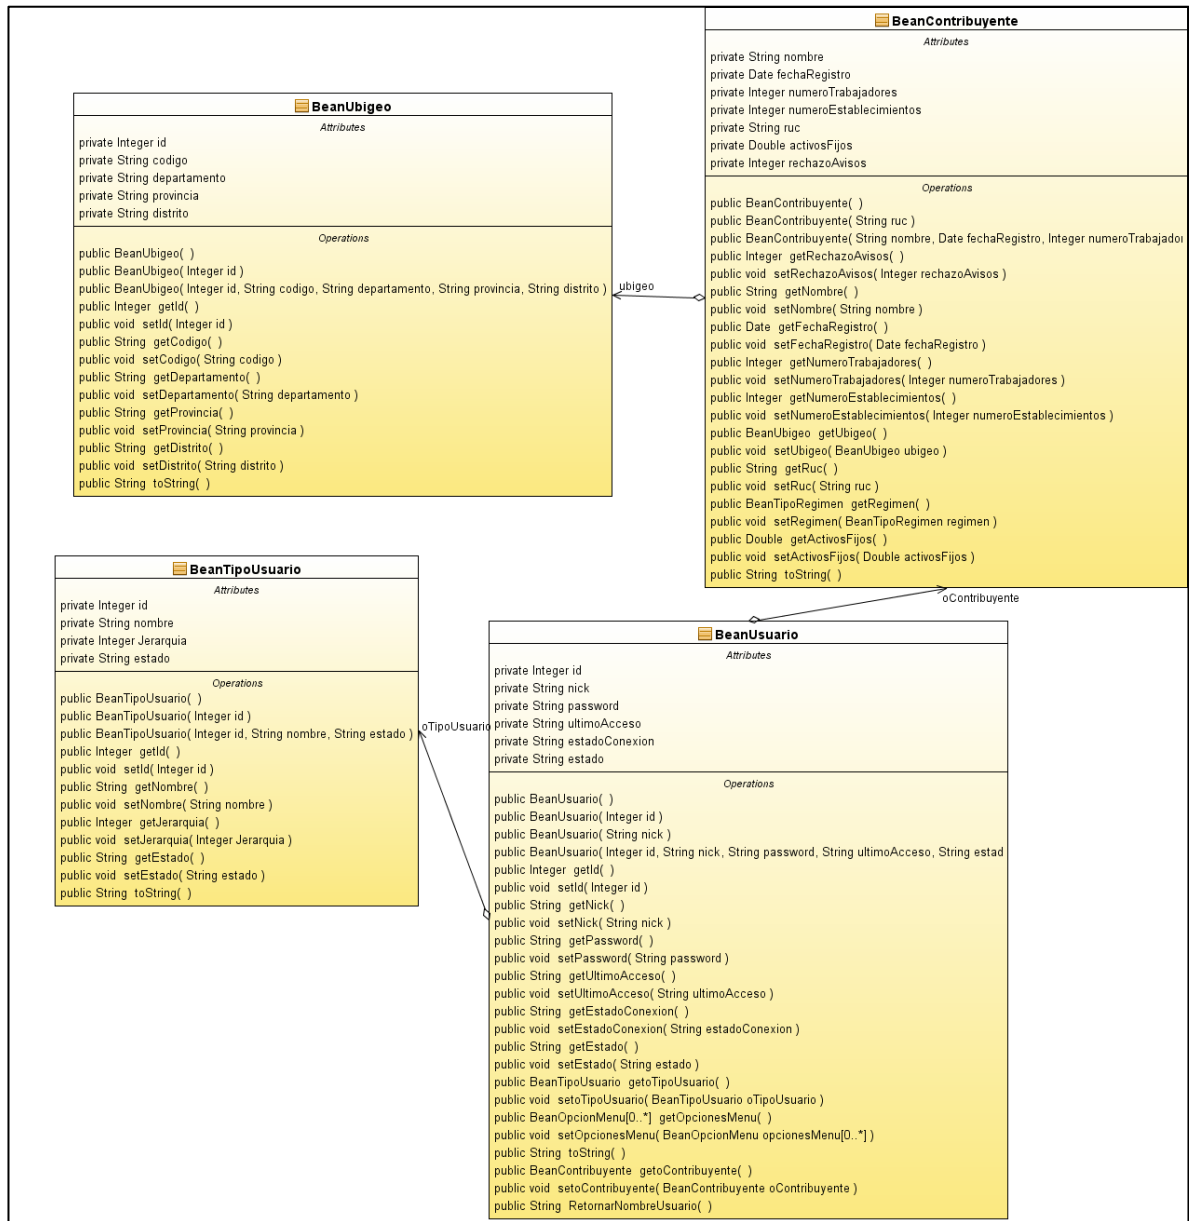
BeanContribuyente
Attributes
private String nombre
private Date fechaRegistro
private Integer numeroTrabajadores
private Integer numeroEstablecimientos
private String ruc
private Double activosFijos
private Integer rechazoAvisos
Operations
public BeanContribuyente( )
public BeanContribuyente( String ruc )
public BeanContribuyente( String nombre, Date fechaRegistro, Integer numeroTrabajadoı
public Integer getRechazoAvisos( )
public void setRechazoAvisos( Integer rechazoAvisos )
public String getNombre( )
public void setNombre( String nombre )
public Date getFechaRegistro( )
public void setFechaRegistro( Date fechaRegistro )
public Integer getNumeroTrabajadores( )
public void setNumeroTrabajadores( Integer numeroTrabajadores )
public Integer getNumeroEstablecimientos( )
public void setNumeroEstablecimientos( Integer numeroEstablecimientos )
public BeanUbigeo getUbigeo( )
public void setUbigeo( BeanUbigeo ubigeo )
public String getRuc( )
public void setRuc( String ruc )
public BeanTipoRegimen getRegimen( )
public void setRegimen( BeanTipoRegimen regimen )
public Double getActivosFijos( )
public void setActivosFijos( Double activosFijos )
public String toString( )

BeanUbigeo
Attributes
private Integer id
private String codigo
private String departamento
private String provincia
private String distrito
Operations
public BeanUbigeo( )
public BeanUbigeo( Integer id )
public BeanUbigeo( Integer id, String codigo, String departamento, String provincia, String distrito )
public Integer getId( )
public void setId( Integer id )
public String getCodigo( )
public void setCodigo( String codigo )
public String getDepartamento( )
public void setDepartamento( String departamento )
public String getProvincia( )
public void setProvincia( String provincia )
public String getDistrito( )
public void setDistrito( String distrito )
public String toString( )

ubigeo

oContribuyente

BeanTipoUsuario
Attributes
private Integer id
private String nombre
private Integer Jerarquia
private String estado
Operations
public BeanTipoUsuario( )
public BeanTipoUsuario( Integer id )
public BeanTipoUsuario( Integer id, String nombre, String estado )
public Integer getId( )
public void setId( Integer id )
public String getNombre( )
public void setNombre( String nombre )
public Integer getJerarquia( )
public void setJerarquia( Integer Jerarquia )
public String getEstado( )
public void setEstado( String estado )
public String toString( )

oTipoUsuario

BeanUsuario
Attributes
private Integer id
private String nick
private String password
private String ultimoAcceso
private String estadoConexion
private String estado
Operations
public BeanUsuario( )
public BeanUsuario( Integer id )
public BeanUsuario( String nick )
public BeanUsuario( Integer id, String nick, String password, String ultimoAcceso, String estad
public Integer getId( )
public void setId( Integer id )
public String getNick( )
public void setNick( String nick )
public String getPassword( )
public void setPassword( String password )
public String getUltimoAcceso( )
public void setUltimoAcceso( String ultimoAcceso )
public String getEstadoConexion( )
public void setEstadoConexion( String estadoConexion )
public String getEstado( )
public void setEstado( String estado )
public BeanTipoUsuario getoTipoUsuario( )
public void setoTipoUsuario( BeanTipoUsuario oTipoUsuario )
public BeanOpcionMenu[0..*] getOpcionesMenu( )
public void setOpcionesMenu( BeanOpcionMenu opcionesMenu[0..*] )
public String toString( )
public BeanContribuyente getoContribuyente( )
public void setoContribuyente( BeanContribuyente oContribuyente )
public String RetornarNombreUsuario( )